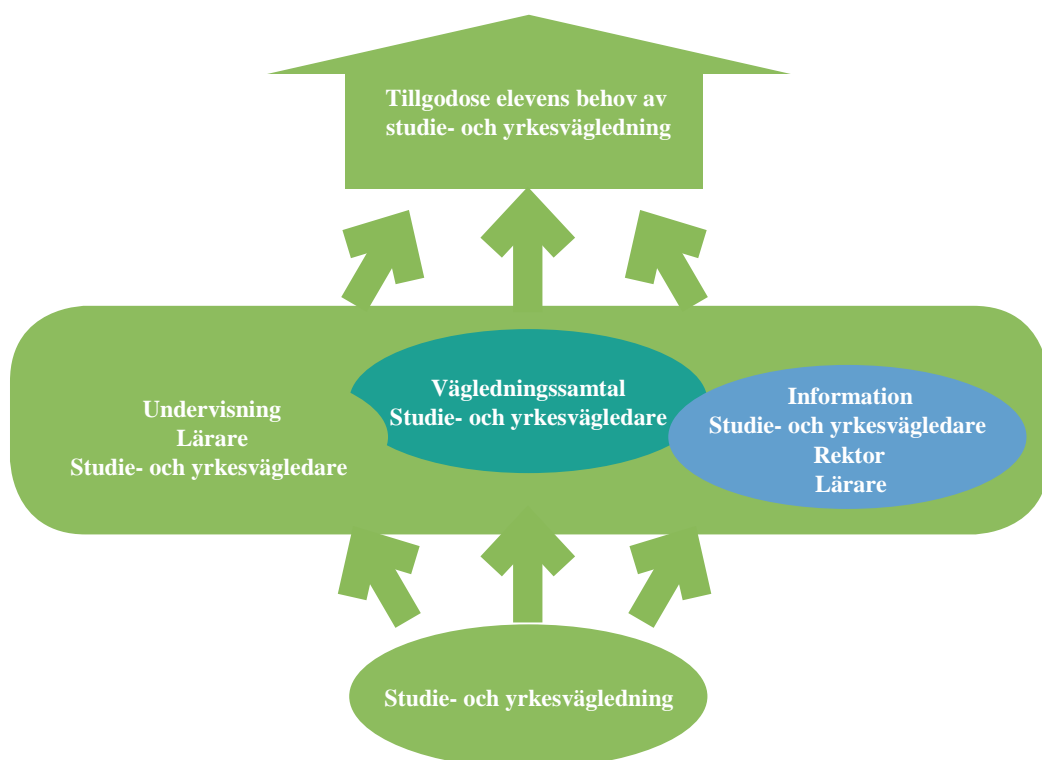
Tillgodose elevens behov av studie- och yrkesvägledning

Undervisning
Lärare
Studie- och yrkesvägledare

Vägledningssamtal
Studie- och yrkesvägledare

Information
Studie- och yrkesvägledare
Rektor
Lärare

Studie- och yrkesvägledning